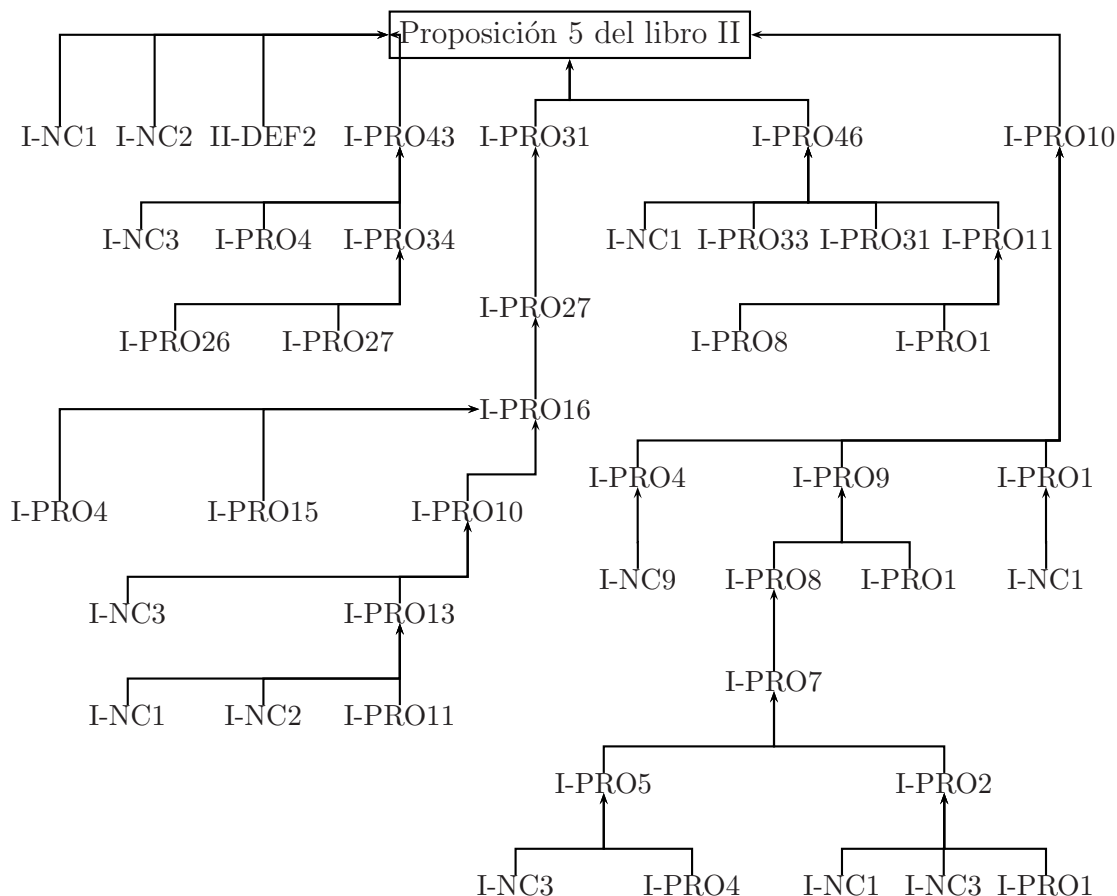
Proposición 5 del libro II

I-NC1 I-NC2 II-DEF2 I-PRO43 I-PRO31 I-PRO46 I-PRO10

I-NC3 I-PRO4 I-PRO34

I-NC1 I-PRO33 I-PRO31 I-PRO11

I-PRO26 I-PRO27

I-PRO27

I-PRO8 I-PRO1

I-PRO16

I-PRO4 I-PRO15 I-PRO10

I-PRO4 I-PRO9 I-PRO1

I-NC3 I-PRO13

I-NC9 I-PRO8 I-PRO1 I-NC1

I-NC1 I-NC2 I-PRO11

I-PRO7

I-PRO5 I-PRO2

I-NC3 I-PRO4 I-NC1 I-NC3 I-PRO1